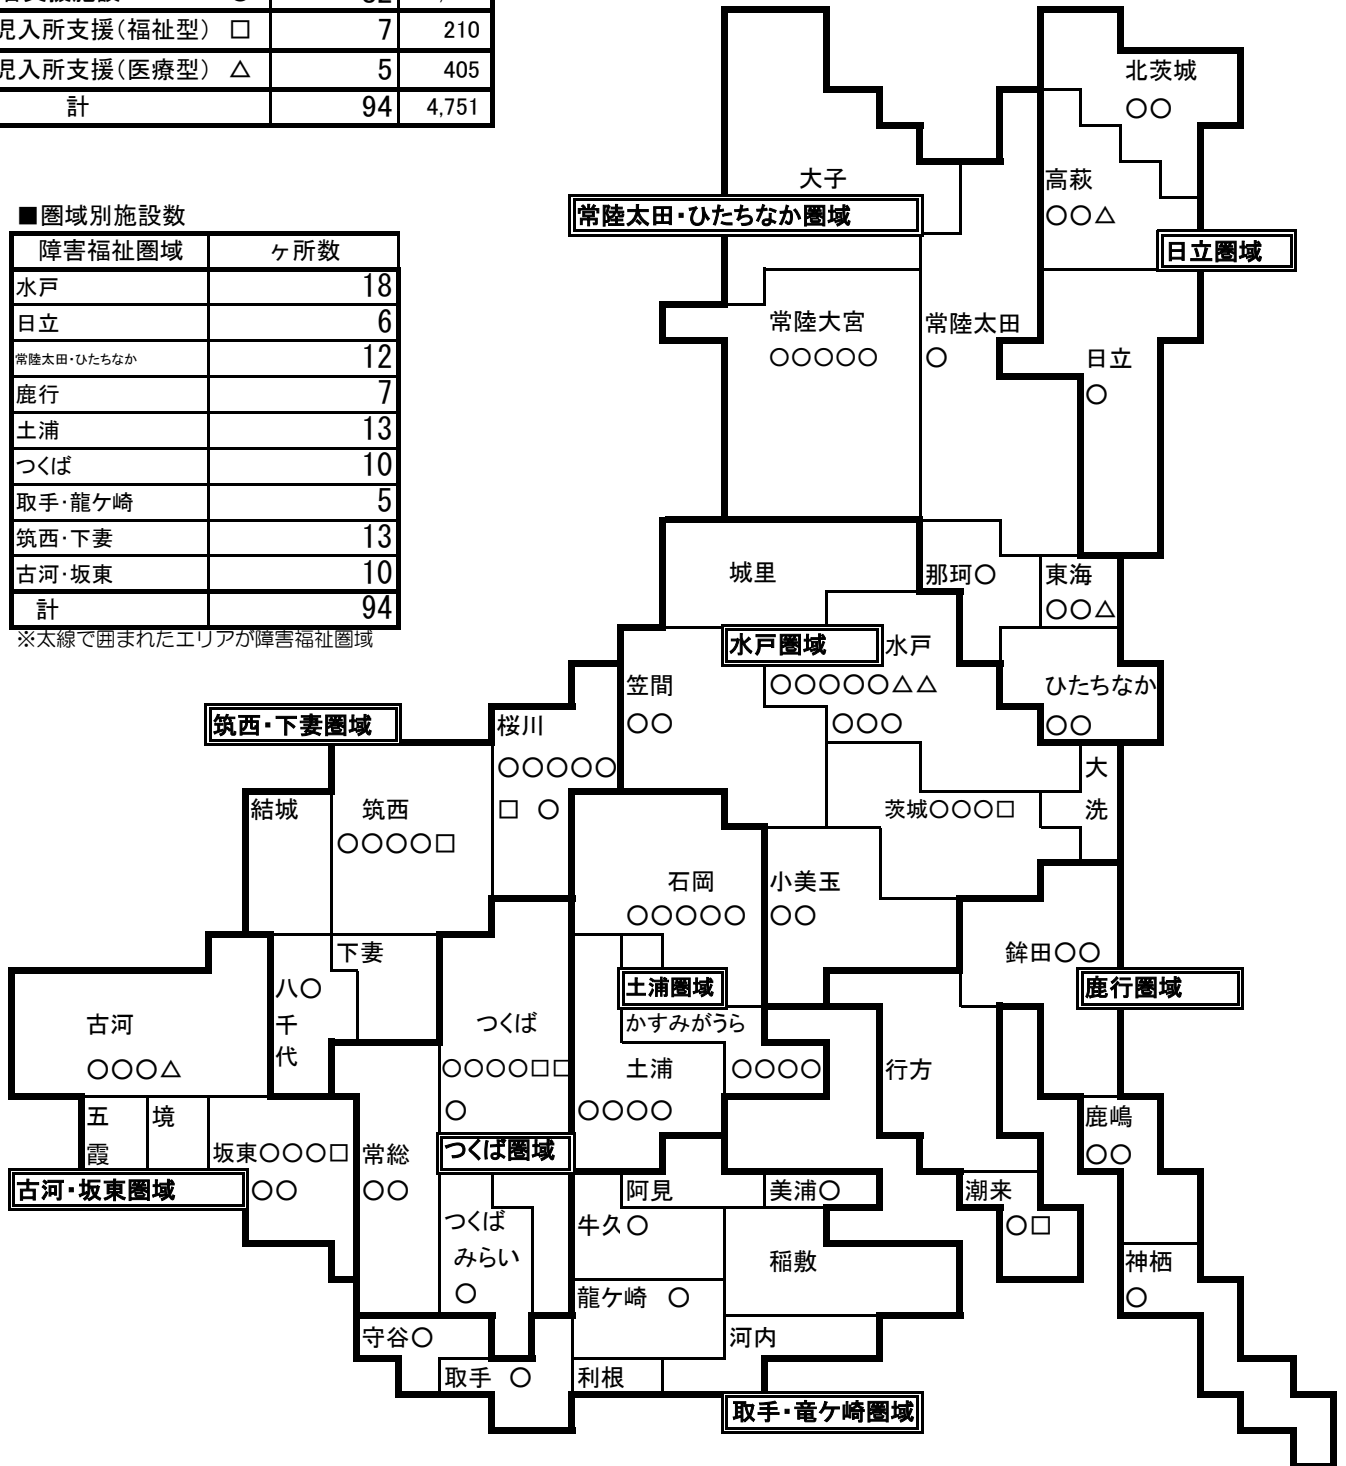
| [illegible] | 〇 | 82 | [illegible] |
|---|---|---|---|
| 児入所支援（福祉型） | □ | 7 | 210 |
| 児入所支援（医療型） | △ | 5 | 405 |
| 計 | | 94 | 4,751 |

■圏域別施設数

| 障害福祉圏域 | ヶ所数 |
|---|---|
| 水戸 | 18 |
| 日立 | 6 |
| 常陸太田・ひたちなか | 12 |
| 鹿行 | 7 |
| 土浦 | 13 |
| つくば | 10 |
| 取手・龍ケ崎 | 5 |
| 筑西・下妻 | 13 |
| 古河・坂東 | 10 |
| 計 | 94 |

※太線で囲まれたエリアが障害福祉圏域

北茨城
〇〇
大子
高萩
〇〇△
常陸太田・ひたちなか圏域
日立圏域
常陸大宮
〇〇〇〇〇
常陸太田
〇
日立
〇
城里
那珂〇
東海
〇〇△
水戸圏域
水戸
〇〇〇〇〇△△
〇〇〇
笠間
〇〇
ひたちなか
〇〇
筑西・下妻圏域
桜川
〇〇〇〇〇
□ 〇
大
洗
結城
筑西
〇〇〇〇□
茨城〇〇〇□
石岡
〇〇〇〇〇
小美玉
〇〇
下妻
鉾田〇〇
八〇
千
代
土浦圏域
鹿行圏域
古河
〇〇〇△
つくば
〇〇〇〇□□
〇
かすみがうら
土浦
〇〇〇〇
〇〇〇〇
行方
五
霞
境
坂東〇〇〇□
常総
〇〇
つくば圏域
鹿嶋
〇〇
古河・坂東圏域
〇〇
阿見
美浦〇
潮来
〇□
つくば
みらい
〇
牛久〇
稲敷
神栖
〇
龍ケ崎 〇
守谷〇
河内
取手 〇
利根
取手・竜ケ崎圏域